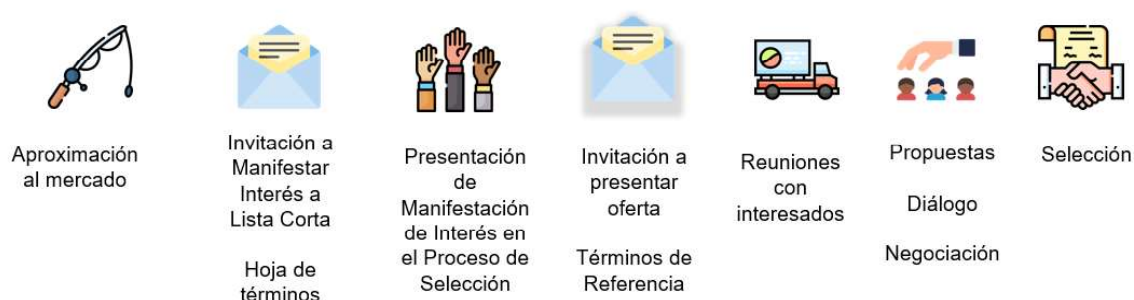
Aproximación al mercado

Invitación a Manifestar Interés a Lista Corta

Hoja de términos

Presentación de Manifestación de Interés en el Proceso de Selección

Invitación a presentar oferta

Términos de Referencia

Reuniones con interesados

Propuestas

Diálogo

Negociación

Selección